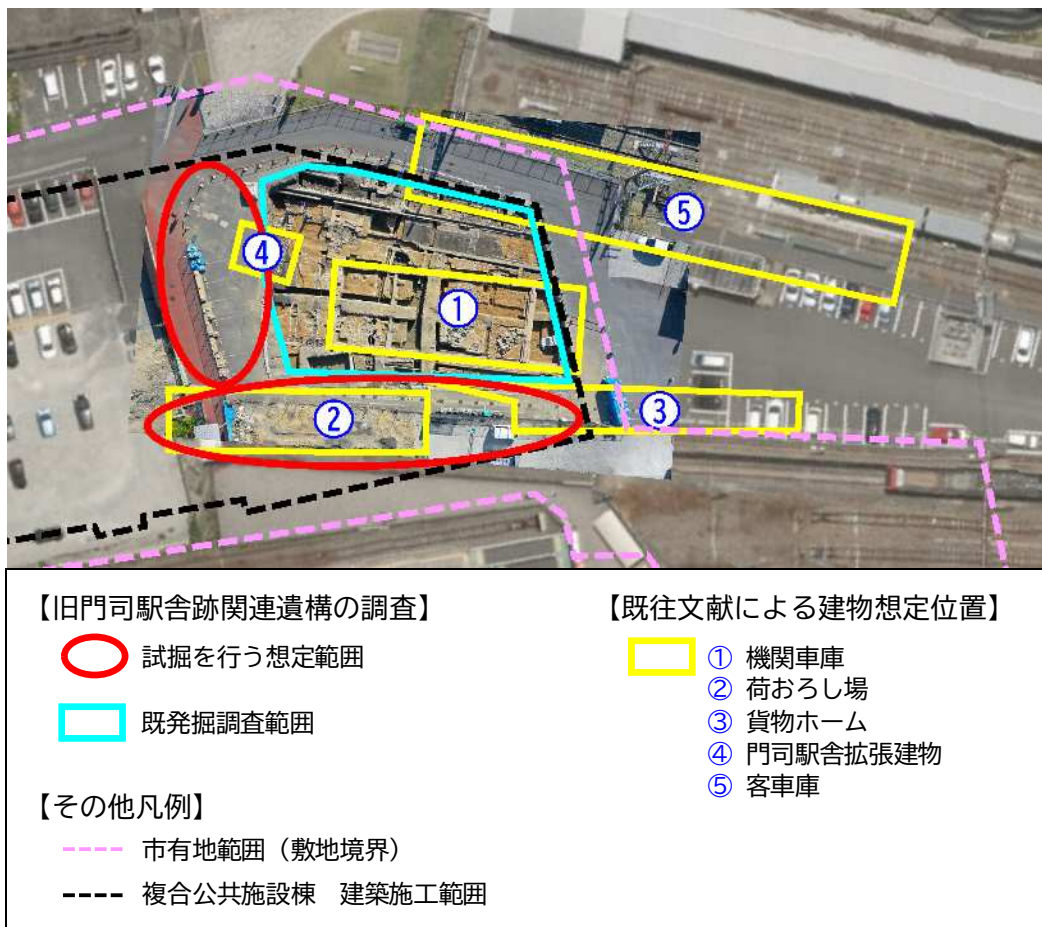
⑤

④

①

②

③

【旧門司駅舎跡関連遺構の調査】

試掘を行う想定範囲

既発掘調査範囲

【その他凡例】

市有地範囲（敷地境界）

複合公共施設棟　建築施工範囲

【既往文献による建物想定位置】

① 機関車庫
② 荷おろし場
③ 貨物ホーム
④ 門司駅舎拡張建物
⑤ 客車庫